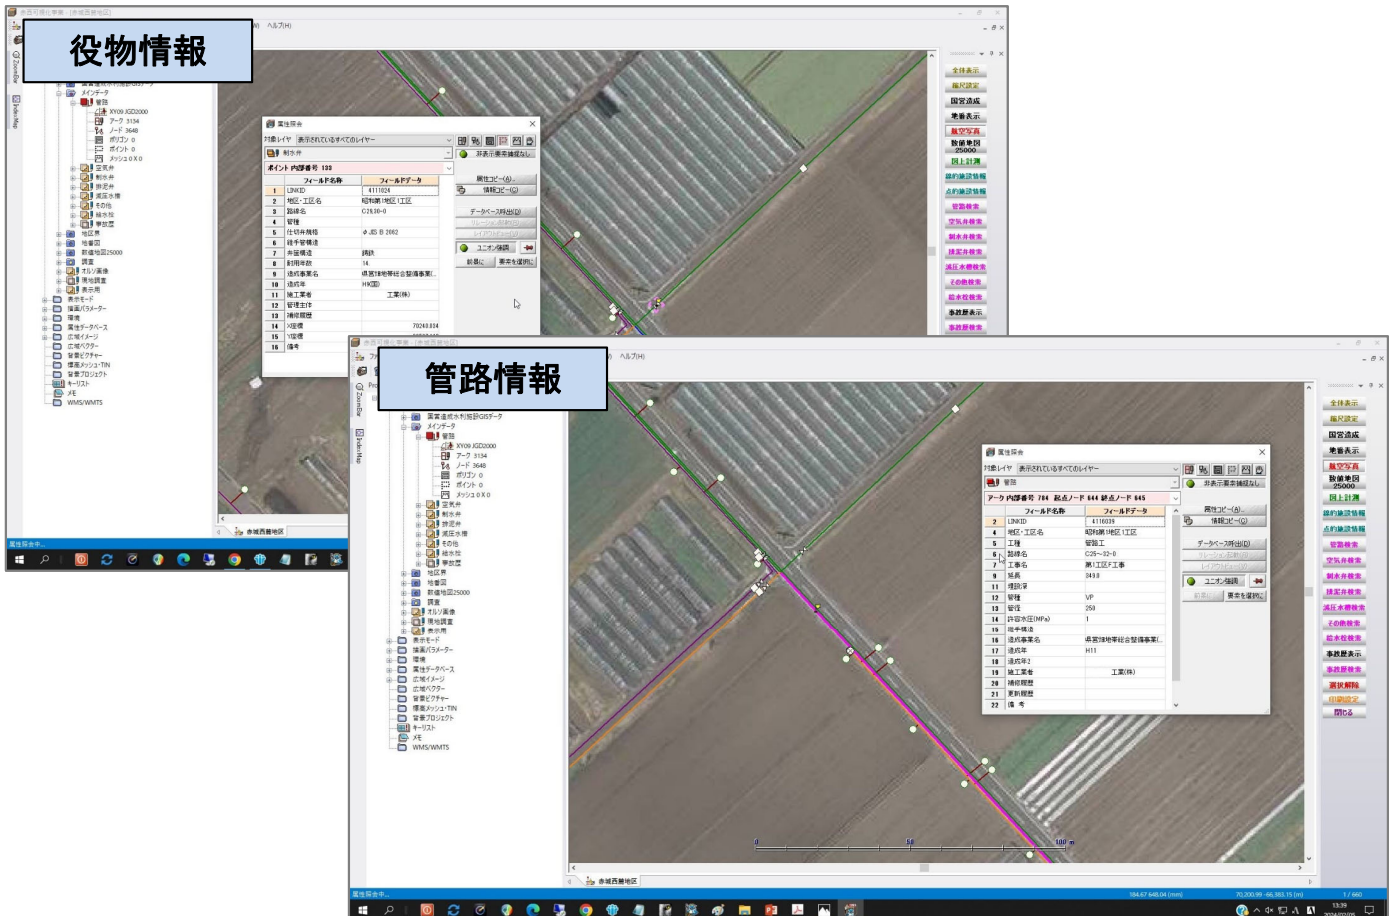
役物情報

ヘルプ(H)

メインデータ
管路
XY09 JGD2000
アーク 3134
ノード 3648
ポリゴン 0
ポイント 0
メッシュ 0 X 0
空気弁
制水弁
排泥弁
減圧水槽
その他
給水栓
事故歴
地区界
地番図
数値地図25000
調査
オルソ画像
現地調査
表示用
表示モード
描画パラメーター
環境
属性データベース
広域イメージ
背景ベクター
背景ピクチャー
標高メッシュ・TIN
背景プロジェクト
キーリスト
メモ
WMS/WMTS

属性照会
対象レイヤ 表示されているすべてのレイヤー
制水弁
非表示要素を編集なし
ポイント 内部番号 133

| | フィールド名称 | フィールドデータ |
|---|---|---|
| 1 | LINKID | 4111024 |
| 2 | 地区・工区名 | 昭和第1地区1工区 |
| 3 | 路線名 | C2630-0 |
| 4 | 管種 | |
| 5 | 仕切弁規格 | φ JIS B 2062 |
| 6 | 継手管構造 | |
| 7 | 弁蓋構造 | 鋳鉄 |
| 8 | 耐用年数 | 14 |
| 9 | 造成事業名 | 県営畑地帯総合整備事業( |
| 10 | 造成年 | H8(図) |
| 11 | 施工業者 | 工業(株) |
| 12 | 管理主体 | |
| 13 | 補修履歴 | |
| 14 | X座標 | 70240.034 |
| 15 | Y座標 | |
| 16 | 備考 | |

属性コピー(A)...
情報コピー(C)
データベース呼出(D)
ユニオン検索
前景に
要素を選択(
ZoomBar
Index Map
赤城西麓地区
属性照会中...

全体表示
縮尺設定
国営造成
地番表示
航空写真
数値地図25000
図上計測
線的施設情報
点的施設情報
管路検索
空気弁検索
制水弁検索
排泥弁検索
減圧水槽検索
その他検索
給水栓検索
事故歴表示
事故歴検索

管路情報

ヘルプ(H)

国営造成水利施設GISデータ
メインデータ
管路
XY09 JGD2000
アーク 3134
ノード 3648
ポリゴン 0
ポイント 0
メッシュ 0 X 0
空気弁
制水弁
排泥弁
減圧水槽
その他
給水栓
事故歴
地区界
地番図
数値地図25000
調査
オルソ画像
現地調査
表示用
表示モード
描画パラメーター
環境
属性データベース
広域イメージ
背景ベクター
背景ピクチャー
標高メッシュ・TIN
背景プロジェクト
キーリスト
メモ
WMS/WMTS

属性照会
対象レイヤ 表示されているすべてのレイヤー
管路
非表示要素を編集なし
アーク 内部番号 784 起点ノード 844 終点ノード 845

| | フィールド名称 | フィールドデータ |
|---|---|---|
| 2 | LINKID | 4116039 |
| 4 | 地区・工区名 | 昭和第1地区1工区 |
| 5 | 工種 | 管路工 |
| 6 | 路線名 | C25-32-0 |
| 7 | 工事名 | 第1工区F工事 |
| 9 | 延長 | 349.0 |
| 11 | 埋設深 | |
| 12 | 管種 | VP |
| 13 | 管径 | 250 |
| 14 | 許容水圧(MPa) | 1 |
| 15 | 継手構造 | |
| 16 | 造成事業名 | 県営畑地帯総合整備事業( |
| 17 | 造成年 | H11 |
| 18 | 造成年2 | |
| 19 | 施工業者 | 工業(株) |
| 20 | 補修履歴 | |
| 21 | 更新履歴 | |
| 22 | 備 考 | |

属性コピー(A)...
情報コピー(C)
データベース呼出(D)
ユニオン検索
前景に
要素を選択(
ZoomBar
Index Map
0 50 100 m
赤城西麓地区
属性照会中...
184.67 648.04 (mm)
70,200.99 -66,383.15 (m)
1/660

全体表示
縮尺設定
国営造成
地番表示
航空写真
数値地図25000
図上計測
線的施設情報
点的施設情報
管路検索
空気弁検索
制水弁検索
排泥弁検索
減圧水槽検索
その他検索
給水栓検索
事故歴表示
事故歴検索
選択解除
印刷設定
閉じる
13:39